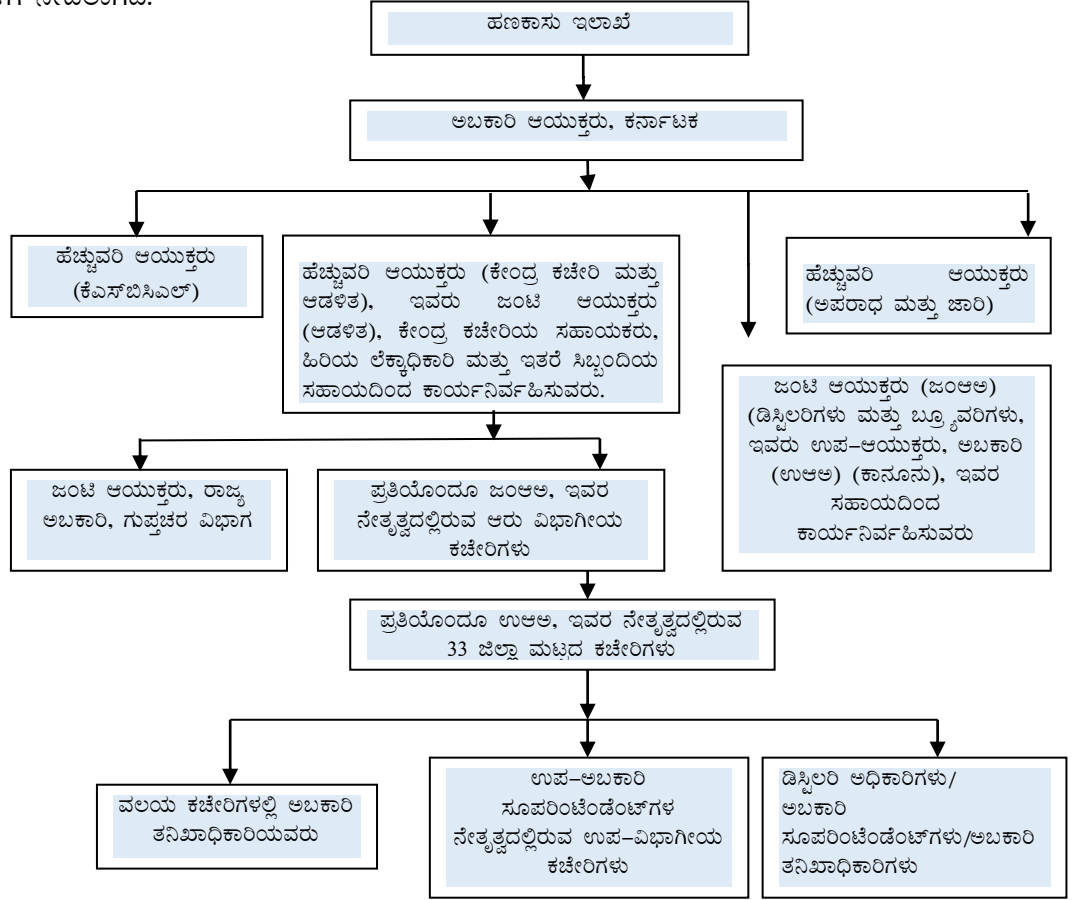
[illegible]

ಹಣಕಾಸು ಇಲಾಖೆ

ಅಬಕಾರಿ ಆಯುಕ್ತರು, ಕರ್ನಾಟಕ

ಹೆಚ್ಚುವರಿ ಆಯುಕ್ತರು (ಕೆಎಸ್‌ಬಿಸಿಎಲ್)

ಹೆಚ್ಚುವರಿ ಆಯುಕ್ತರು (ಕೇಂದ್ರ ಕಚೇರಿ ಮತ್ತು ಆಡಳಿತ), ಇವರು ಜಂಟಿ ಆಯುಕ್ತರು (ಆಡಳಿತ), ಕೇಂದ್ರ ಕಚೇರಿಯ ಸಹಾಯಕರು, ಹಿರಿಯ ಲೆಕ್ಕಾಧಿಕಾರಿ ಮತ್ತು ಇತರೆ ಸಿಬ್ಬಂದಿಯ ಸಹಾಯದಿಂದ ಕಾರ್ಯನಿರ್ವಹಿಸುವರು.

ಹೆಚ್ಚುವರಿ ಆಯುಕ್ತರು (ಅಪರಾಧ ಮತ್ತು ಜಾರಿ)

ಜಂಟಿ ಆಯುಕ್ತರು (ಜಂಆ) (ಡಿಸ್ಟಿಲರಿಗಳು ಮತ್ತು ಬ್ರ್ಯೂವರಿಗಳು, ಇವರು ಉಪ–ಆಯುಕ್ತರು, ಅಬಕಾರಿ (ಉಆ) (ಕಾನೂನು), ಇವರ ಸಹಾಯದಿಂದ ಕಾರ್ಯನಿರ್ವಹಿಸುವರು

ಜಂಟಿ ಆಯುಕ್ತರು, ರಾಜ್ಯ ಅಬಕಾರಿ, ಗುಪ್ತಚರ ವಿಭಾಗ

ಪ್ರತಿಯೊಂದೂ ಜಂಆ, ಇವರ ನೇತೃತ್ವದಲ್ಲಿರುವ ಆರು ವಿಭಾಗೀಯ ಕಚೇರಿಗಳು

ಪ್ರತಿಯೊಂದೂ ಉಆ, ಇವರ ನೇತೃತ್ವದಲ್ಲಿರುವ 33 ಜಿಲ್ಲಾ ಮಟ್ಟದ ಕಚೇರಿಗಳು

ವಲಯ ಕಚೇರಿಗಳಲ್ಲಿ ಅಬಕಾರಿ ತನಿಖಾಧಿಕಾರಿಯವರು

ಉಪ–ಅಬಕಾರಿ ಸೂಪರಿಂಟೆಂಡೆಂಟ್‌ಗಳ ನೇತೃತ್ವದಲ್ಲಿರುವ ಉಪ–ವಿಭಾಗೀಯ ಕಚೇರಿಗಳು

ಡಿಸ್ಟಿಲರಿ ಅಧಿಕಾರಿಗಳು/ ಅಬಕಾರಿ ಸೂಪರಿಂಟೆಂಡೆಂಟ್‌ಗಳು/ಅಬಕಾರಿ ತನಿಖಾಧಿಕಾರಿಗಳು